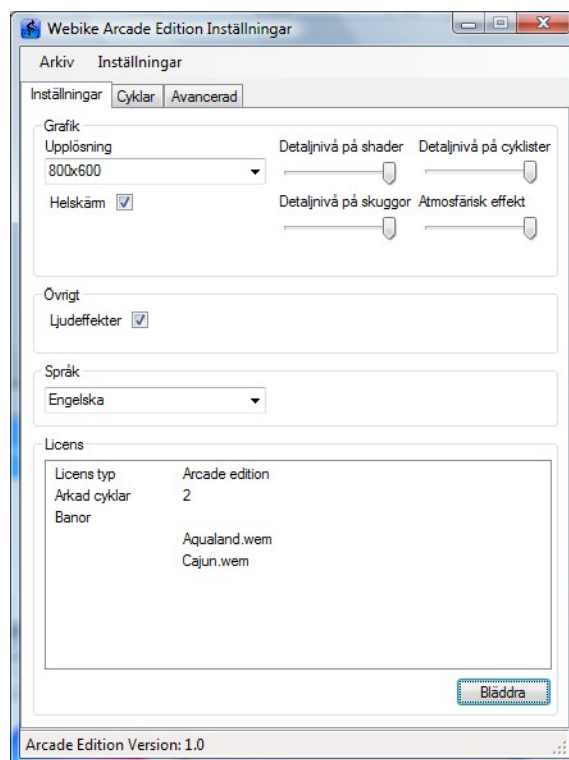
Webike Arcade Edition Inställningar

Arkiv Inställningar

Inställningar Cyklar Avancerad

Grafik

Upplösning

800x600

Helskärm

Detaljnivå på shader

Detaljnivå på cyklister

Detaljnivå på skuggor

Atmosfärisk effekt

Övrigt

Ljudeffekter

Språk

Engelska

Licens

| | |
|---|---|
| Licens typ | Arcade edition |
| Arkad cyklar | 2 |
| Banor | |
| | Aqualand.wem |
| | Cajun.wem |

Bläddra

Arcade Edition Version: 1.0